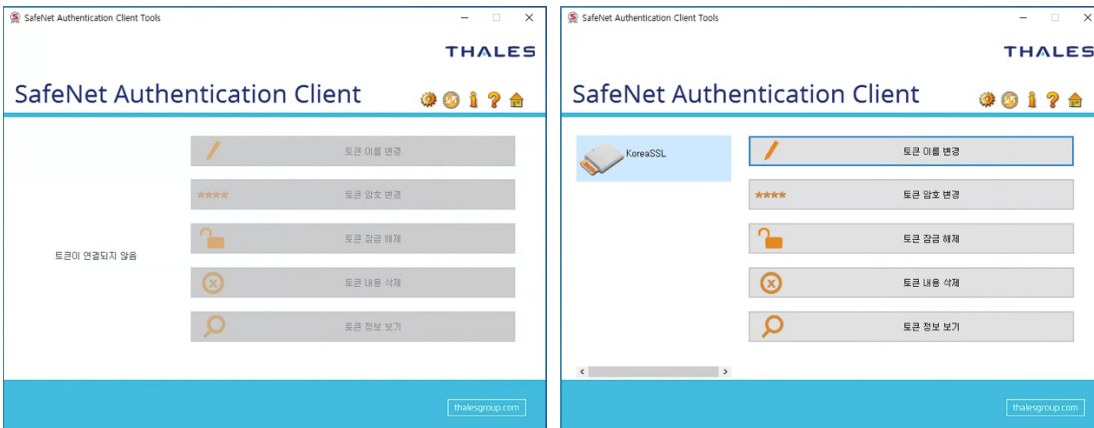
SafeNet Authentication Client Tools

THALES

SafeNet Authentication Client

토큰 이름 변경

**** 토큰 암호 변경

토큰 잠금 해제

토큰 내용 삭제

토큰 정보 보기

토큰이 연결되지 않음

thalesgroup.com

SafeNet Authentication Client Tools

THALES

SafeNet Authentication Client

KoreaSSL

토큰 이름 변경

**** 토큰 암호 변경

토큰 잠금 해제

토큰 내용 삭제

토큰 정보 보기

thalesgroup.com